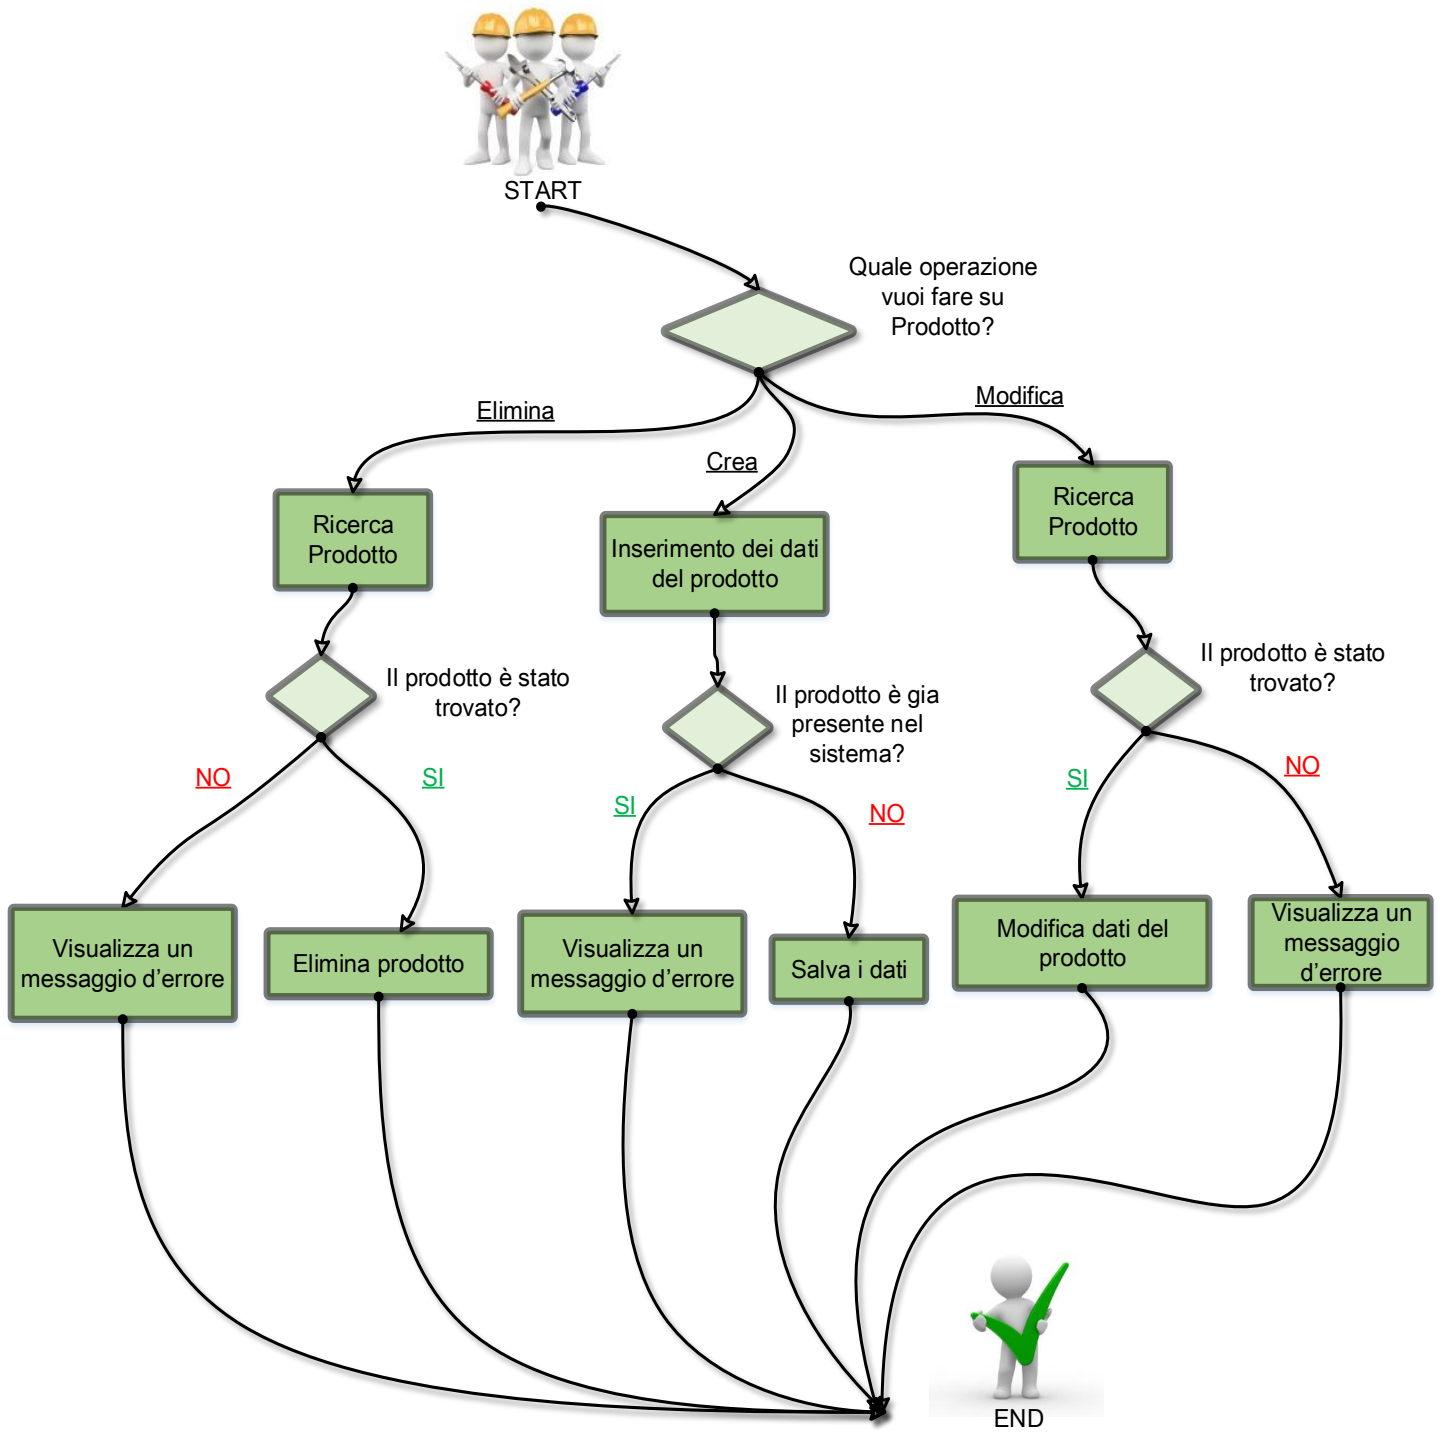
START

Quale operazione vuoi fare su Prodotto?

Elimina

Crea

Modifica

Ricerca Prodotto

Inserimento dei dati del prodotto

Ricerca Prodotto

Il prodotto è stato trovato?

Il prodotto è gia presente nel sistema?

Il prodotto è stato trovato?

NO

SI

SI

NO

SI

NO

Visualizza un messaggio d'errore

Elimina prodotto

Visualizza un messaggio d'errore

Salva i dati

Modifica dati del prodotto

Visualizza un messaggio d'errore

END